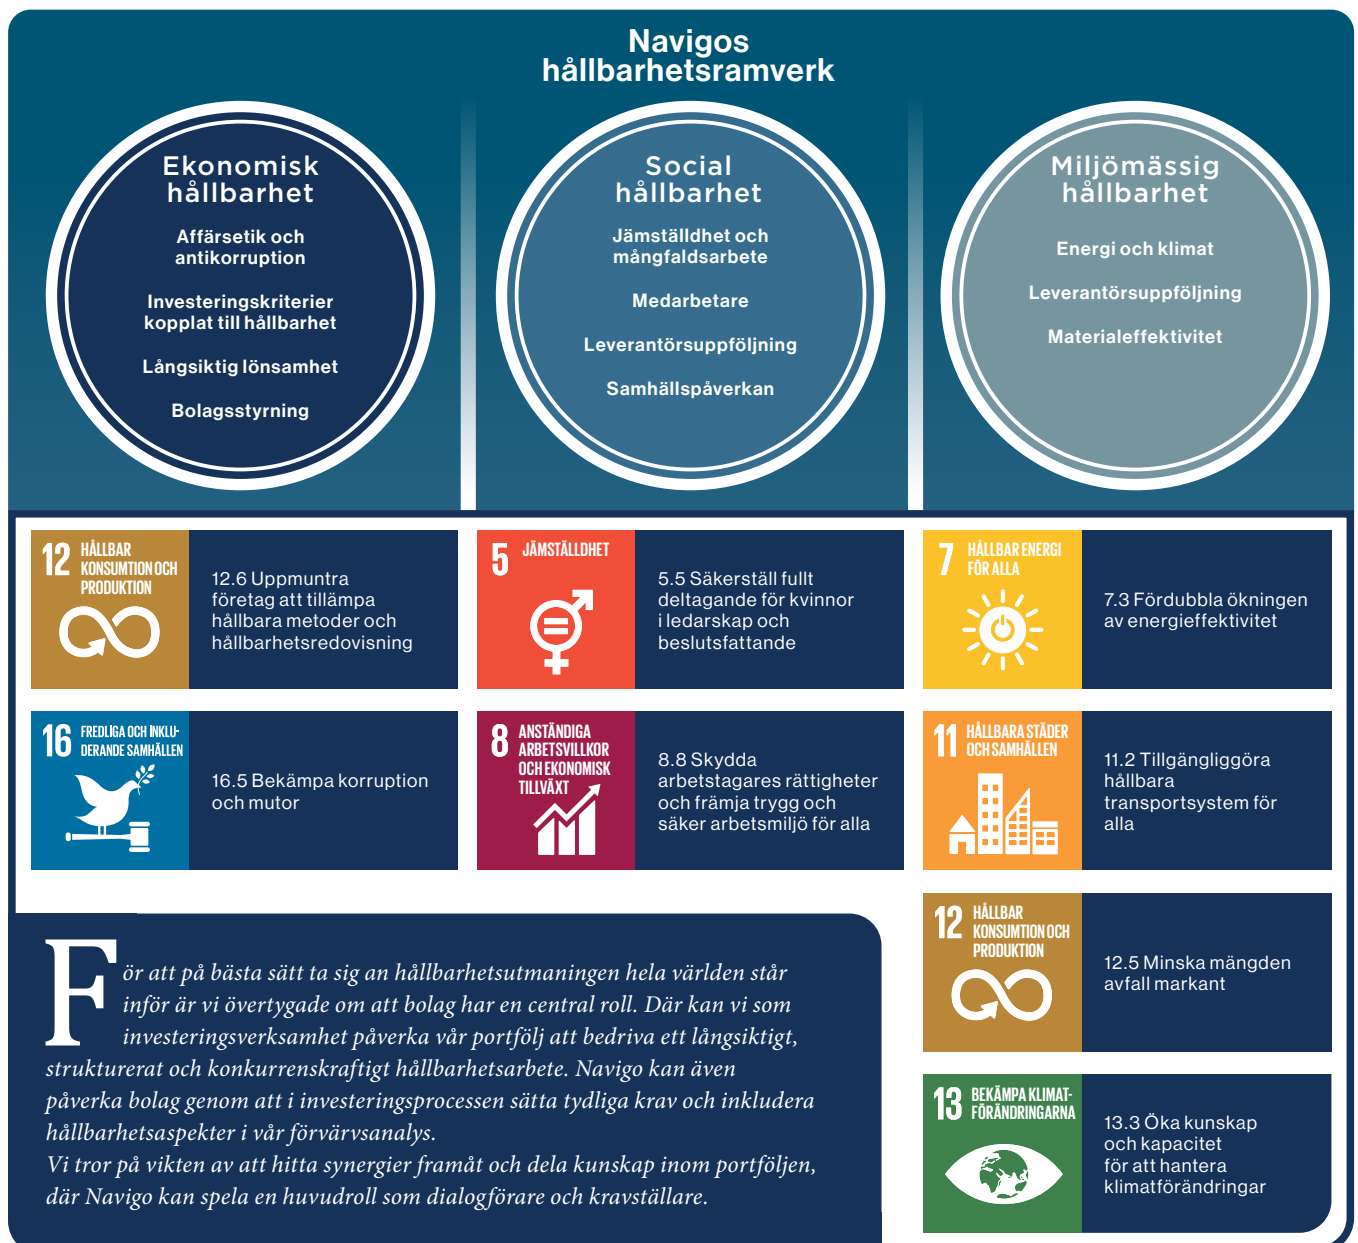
Navigos hållbarhetsramverk

Ekonomisk hållbarhet

Affärsetik och antikorruption

Investeringskriterier kopplat till hållbarhet

Långsiktig lönsamhet

Bolagsstyrning

Social hållbarhet

Jämställdhet och mångfaldsarbete

Medarbetare

Leverantörsuppföljning

Samhällspåverkan

Miljömässig hållbarhet

Energi och klimat

Leverantörsuppföljning

Materialeffektivitet

12 HÅLLBAR KONSUMTION OCH PRODUKTION

12.6 Uppmuntra företag att tillämpa hållbara metoder och hållbarhetsredovisning

5 JÄMSTÄLLDHET

5.5 Säkerställ fullt deltagande för kvinnor i ledarskap och beslutsfattande

7 HÅLLBAR ENERGI FÖR ALLA

7.3 Fördubbla ökningen av energieffektivitet

16 FREDLIGA OCH INKLUDERANDE SAMHÄLLEN

16.5 Bekämpa korruption och mutor

8 ANSTÄNDIGA ARBETSVILLKOR OCH EKONOMISK TILLVÄXT

8.8 Skydda arbetstagares rättigheter och främja trygg och säker arbetsmiljö för alla

11 HÅLLBARA STÄDER OCH SAMHÄLLEN

11.2 Tillgängliggöra hållbara transportsystem för alla

12 HÅLLBAR KONSUMTION OCH PRODUKTION

12.5 Minska mängden avfall markant

13 BEKÄMPA KLIMATFÖRÄNDRINGARNA

13.3 Öka kunskap och kapacitet för att hantera klimatförändringar

För att på bästa sätt ta sig an hållbarhetsutmaningen hela världen står inför är vi övertygade om att bolag har en central roll. Där kan vi som investeringsverksamhet påverka vår portfölj att bedriva ett långsiktigt, strukturerat och konkurrenskraftigt hållbarhetsarbete. Navigo kan även påverka bolag genom att i investeringsprocessen sätta tydliga krav och inkludera hållbarhetsaspekter i vår förvärvsanalys.
Vi tror på vikten av att hitta synergier framåt och dela kunskap inom portföljen, där Navigo kan spela en huvudroll som dialogförare och kravställare.